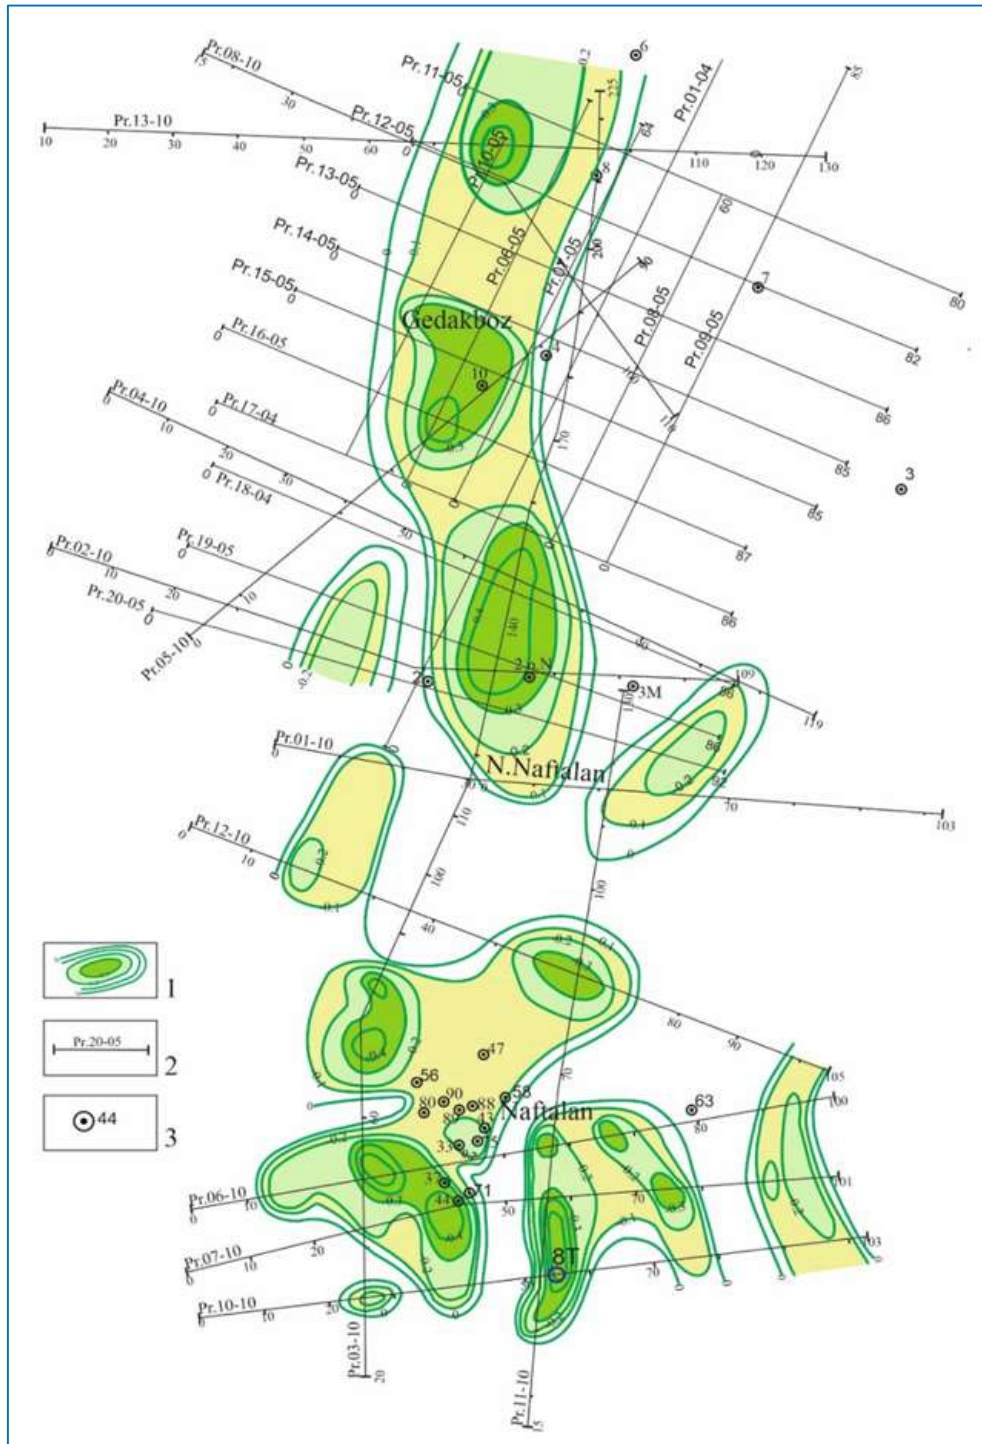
Pr.08-10
5
30
Pr.11-05
6
Pr.01-04
65
Pr.13-10
10
20
30
40
50
60
Pr.12-05
0
110
120
130
64
Pr.10-05
Pr.13-05
0
60
Pr.14-05
0
Pr.08-05
Pr.07-05
7
80
Pr.15-05
0
Gedakboz
Pr.08-05
Pr.09-05
82
Pr.16-05
0
10
86
Pr.04-10
0
10
Pr.17-04
0
170
85
3
20
30
Pr.18-04
0
50
85
87
Pr.02-10
0
10
Pr.19-05
0
20
10
86
Pr.20-05
0
Pr.05-10
0
140
2
3M
109
119
Pr.01-10
0
N.Naftalan
70
103
Pr.12-10
0
10
110
100
100
40
80
90
47
105
56
90
80
88
58
Naftalan
63
80
100
33
Pr.06-10
0
10
44
71
50
70
101
Pr.07-10
0
10
20
8T
70
93
Pr.10-10
0
10
20
Pr.03-10
20
Pr.11-10
15
Pr.20-05
1
2
44
3